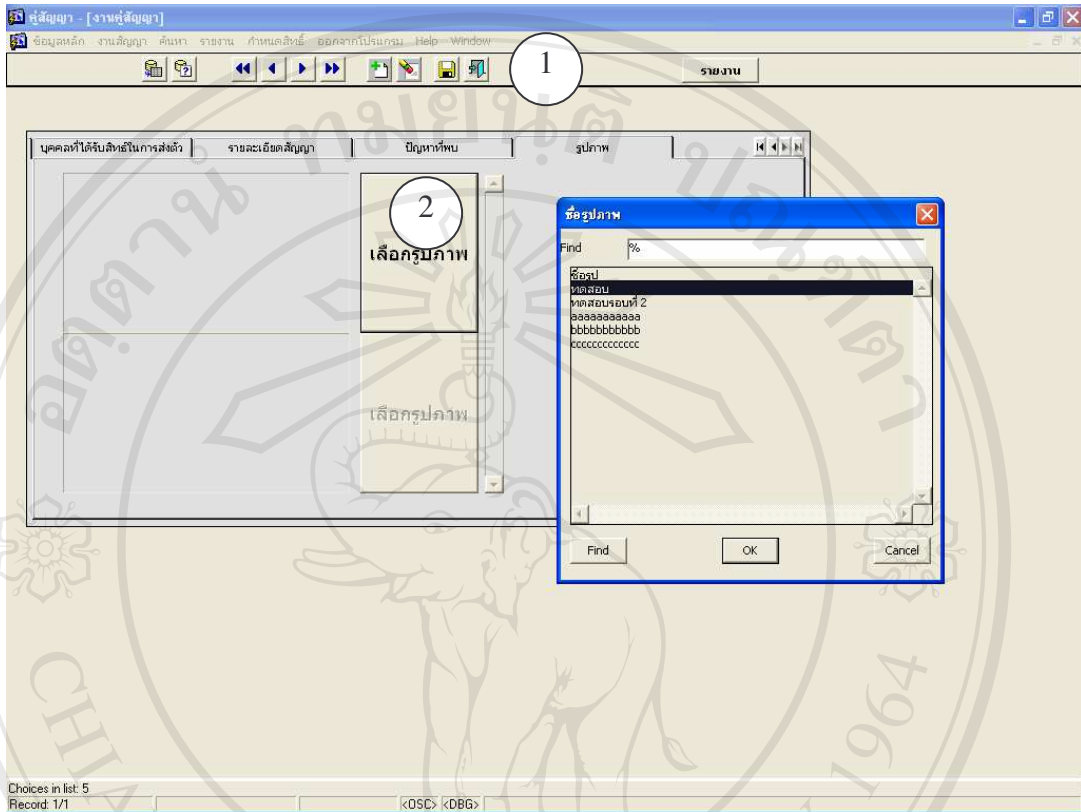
คู่สัญญา - [งานคู่สัญญา]

ข้อมูลหลัก งานสัญญา ค้นหา รายงาน กำหนดสิทธิ์ ออกจากโปรแกรม Help Window

1

รายงาน

บุคคลที่ได้รับสิทธิ์ในการส่งตัว | รายละเอียดสัญญา | ปัญหาที่พบ | รูปภาพ

2

เลือกรูปภาพ

เลือกรูปภาพ

ชื่อรูปภาพ

Find %

ชื่อรูป
ทดสอบ
ทดสอบรอบที่ 2
aaaaaaaaaaa
bbbbbbbbbbb
cccccccccccc

Find OK Cancel

Choices in list: 5
Record: 1/1
<OSC> <DBG>